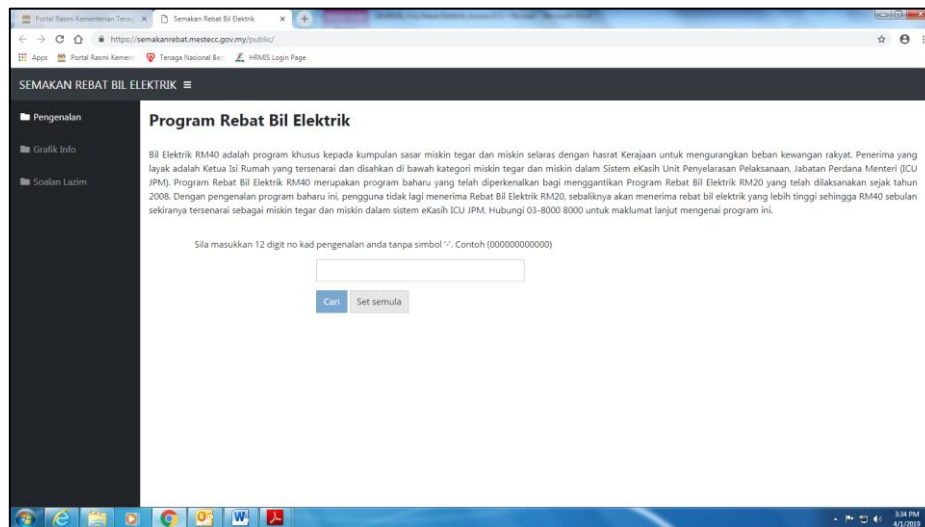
Portal Rasmi Kementerian Tena | Semakan Rebat Bil Elektrik

https://semakanrebat.mestecc.gov.my/public/

Apps | Portal Rasmi Kemen | Tenaga Nasional Be | HRMIS Login Page

SEMAKAN REBAT BIL ELEKTRIK ≡

Pengenalan

Grafik Info

Soalan Lazim

Program Rebat Bil Elektrik

Bil Elektrik RM40 adalah program khusus kepada kumpulan sasar miskin tegar dan miskin selaras dengan hasrat Kerajaan untuk mengurangkan beban kewangan rakyat. Penerima yang layak adalah Ketua Isi Rumah yang tersenarai dan disahkan di bawah kategori miskin tegar dan miskin dalam Sistem eKasih Unit Penyelarasan Pelaksanaan, Jabatan Perdana Menteri (ICU JPM). Program Rebat Bil Elektrik RM40 merupakan program baharu yang telah diperkenalkan bagi menggantikan Program Rebat Bil Elektrik RM20 yang telah dilaksanakan sejak tahun 2008. Dengan pengenalan program baharu ini, pengguna tidak lagi menerima Rebat Bil Elektrik RM20, sebaliknya akan menerima rebat bil elektrik yang lebih tinggi sehingga RM40 sebulan sekiranya tersenarai sebagai miskin tegar dan miskin dalam sistem eKasih ICU JPM. Hubungi 03-8000 8000 untuk maklumat lanjut mengenai program ini.

Sila masukkan 12 digit no kad pengenalan anda tanpa simbol '-'. Contoh (000000000000)

Cari | Set semula

3:34 PM
4/1/2019